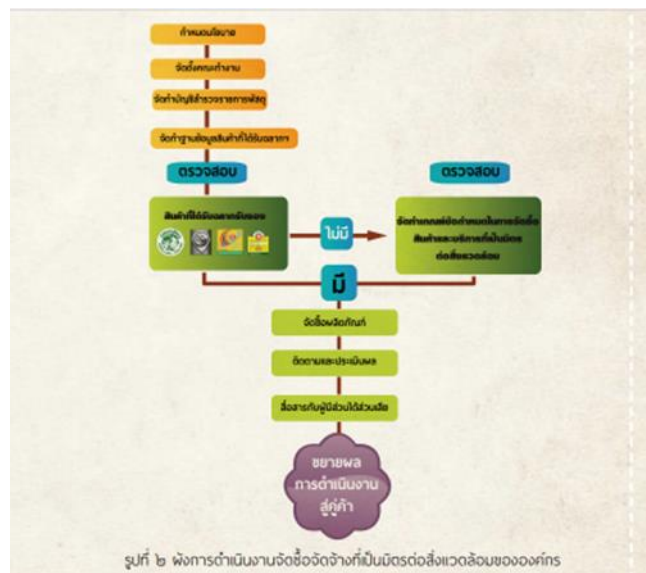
กำหนดนโยบาย

จัดตั้งคณะทำงาน

จัดทำบัญชีสำรวจรายการพัสดุ

จัดทำฐานข้อมูลสินค้าที่ได้รับฉลาก

ตรวจสอบ

สินค้าที่ได้รับฉลากรับรอง

ไม่มี

ตรวจสอบ

จัดทำเกณฑ์ข้อกำหนดในการจัดซื้อสินค้าและบริการที่เป็นมิตรต่อสิ่งแวดล้อม

มี

จัดซื้อผลิตภัณฑ์

ติดตามและประเมินผล

สื่อสารกับผู้มีส่วนได้ส่วนเสีย

ขยายผลการดำเนินงานสู่คู่ค้า

รูปที่ ๒ ผังการดำเนินงานจัดซื้อจัดจ้างที่เป็นมิตรต่อสิ่งแวดล้อมขององค์กร